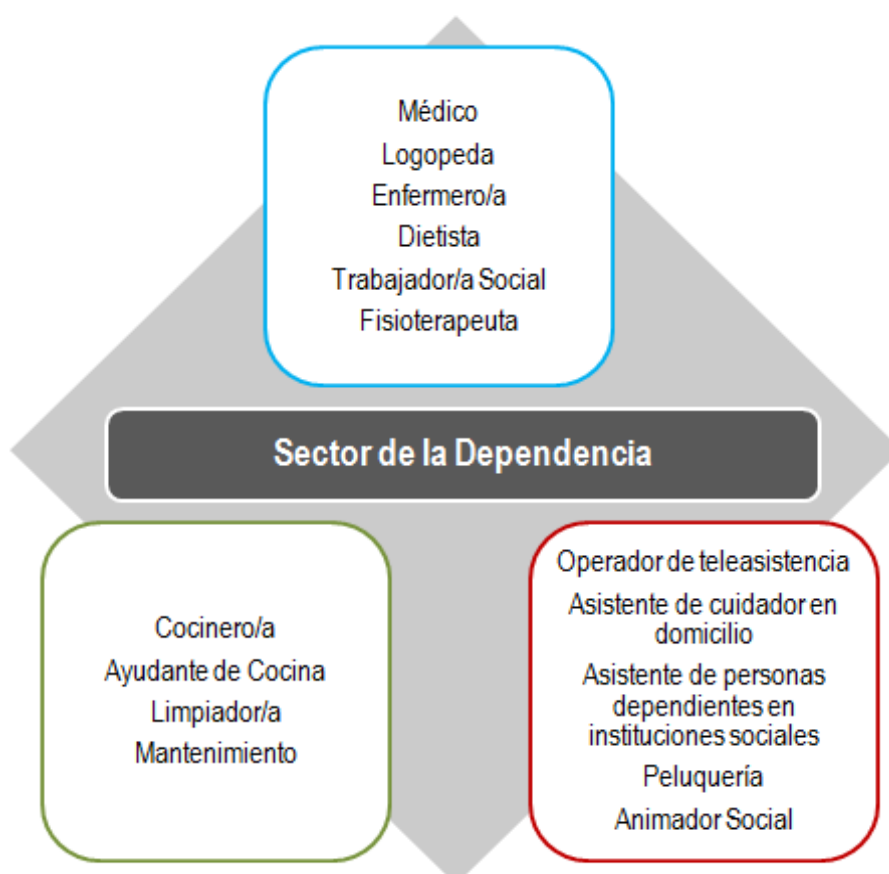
Médico
Logopeda
Enfermero/a
Dietista
Trabajador/a Social
Fisioterapeuta

Sector de la Dependencia

Cocinero/a
Ayudante de Cocina
Limpiador/a
Mantenimiento

Operador de teleasistencia
Asistente de cuidador en domicilio
Asistente de personas dependientes en instituciones sociales
Peluquería
Animador Social